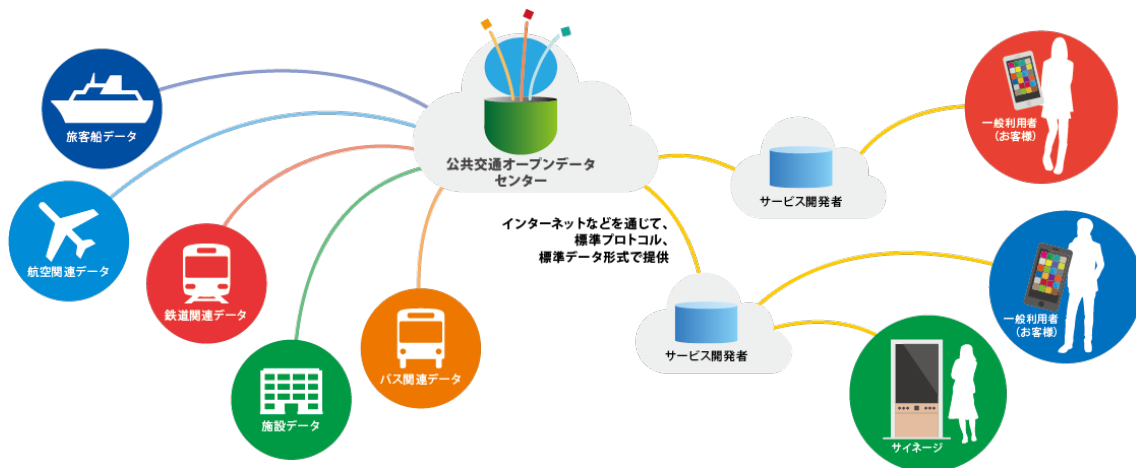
旅客船データ

航空関連データ

鉄道関連データ

施設データ

バス関連データ

公共交通オープンデータセンター

インターネットなどを通じて、標準プロトコル、標準データ形式で提供

サービス開発者

サービス開発者

一般利用者（お客様）

一般利用者（お客様）

サイネージ